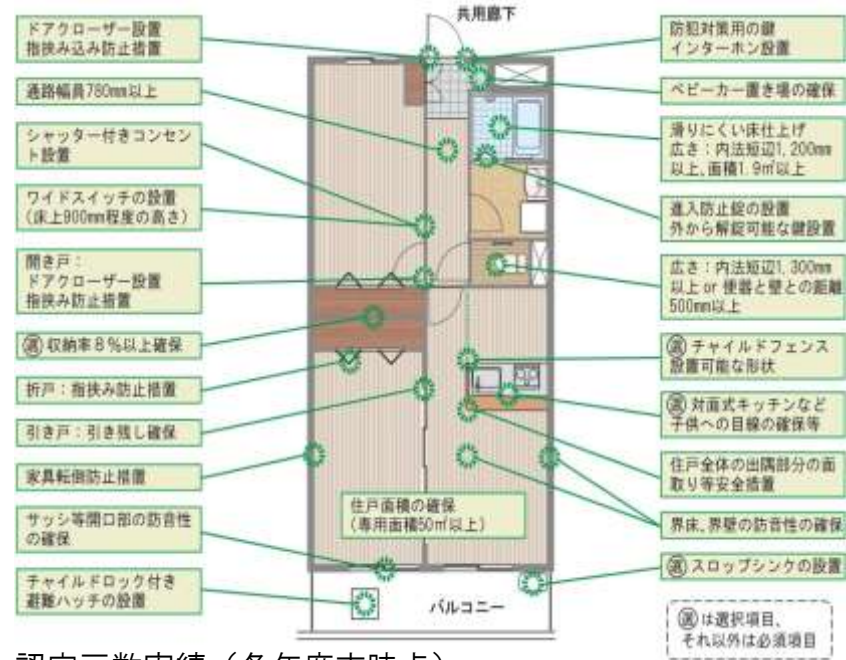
共用廊下

ドアクローザー設置
指挟み込み防止措置

通路幅員780mm以上

シャッター付きコンセント設置

ワイドスイッチの設置
(床上900mm程度の高さ)

開き戸:
ドアクローザー設置
指挟み防止措置

選 収納率8%以上確保

折戸:指挟み防止措置

引き戸:引き残し確保

家具転倒防止措置

サッシ等開口部の防音性の確保

チャイルドロック付き
避難ハッチの設置

防犯対策用の鍵
インターホン設置

ベビーカー置き場の確保

滑りにくい床仕上げ
広さ:内法短辺1,200mm以上、面積1.9㎡以上

進入防止錠の設置
外から解錠可能な鍵設置

広さ:内法短辺1,300mm以上 or 便器と壁との距離500mm以上

選 チャイルドフェンス設置可能な形状

選 対面式キッチンなど
子供への目線の確保等

住戸全体の出隅部分の面取り等安全措置

界床、界壁の防音性の確保

住戸面積の確保
(専用面積50㎡以上)

選 スロップシンクの設置

バルコニー

選 は選択項目、
それ以外は必須項目

認定戸数実績(各年度末時点)